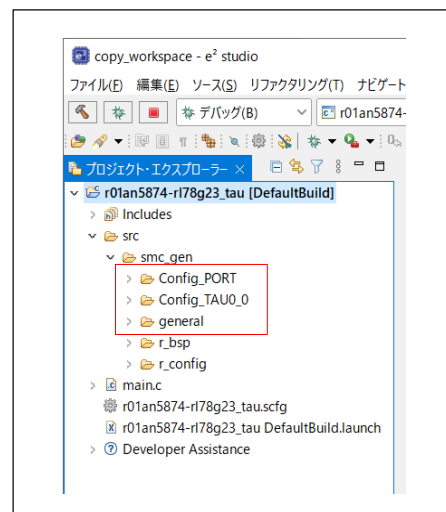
copy_workspace - e² studio

ファイル(F) 編集(E) ソース(S) リファクタリング(T) ナビゲート

デバッグ(B)

r01an5874-

プロジェクト・エクスプローラー ×

r01an5874-rl78g23_tau [DefaultBuild]

Includes

src

smc_gen

Config_PORT

Config_TAU0_0

general

r_bsp

r_config

main.c

r01an5874-rl78g23_tau.scfg

r01an5874-rl78g23_tau DefaultBuild.launch

Developer Assistance